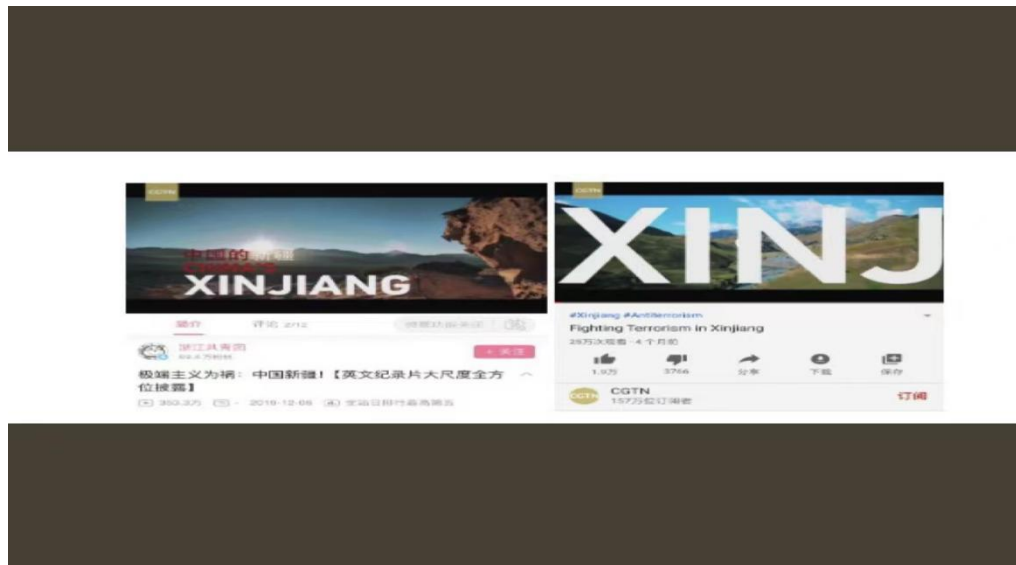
CGTN

中国的新疆
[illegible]

XINJIANG

简介 评论 2712 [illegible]

浙江共青团
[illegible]

+ 关注

极端主义为祸：中国新疆！【英文纪录片大尺度全方位披露】

353.3万 · 2019-12-06 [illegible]

CGTN

XINJ

#Xinjiang #Antiterrorism

Fighting Terrorism in Xinjiang

28万次观看 · 4 个月前

1.9万 3766 分享 下载 保存

CGTN
157万位订阅者

订阅